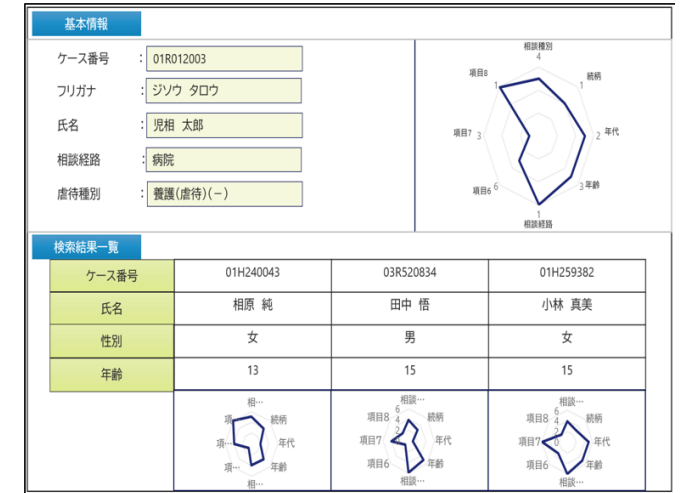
基本情報

ケース番号 : 01R012003
フリガナ : ジソウ タロウ
氏名 : 児相 太郎
相談経路 : 病院
虐待種別 : 養護(虐待)(ー)

相談種別
4
続柄
項目8
1
2 年代
項目7 3
3 年齢
項目6 6
1
相談経路

検索結果一覧

| ケース番号 | 01H240043 | 03R520834 | 01H259382 |
|---|---|---|---|
| 氏名 | 相原 純 | 田中 悟 | 小林 真美 |
| 性別 | 女 | 男 | 女 |
| 年齢 | 13 | 15 | 15 |
| | 相… 項… 項… 項… 相… | 相談… 項目8 6 4 2 0 続柄 項目7 年代 項目6 年齢 相談… | 相談… 項目8 4 2 0 続柄 項目7 年代 項目6 年齢 相談… |